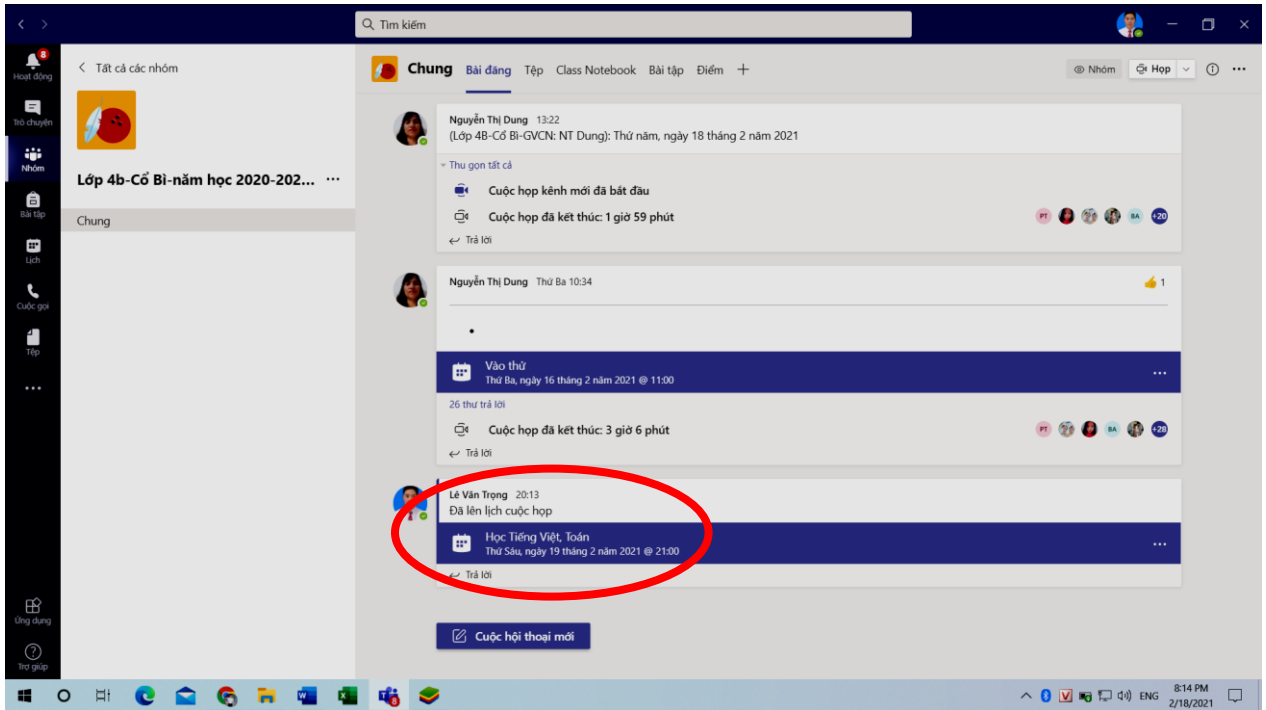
Tìm kiếm

8
Hoạt động
Trò chuyện
Nhóm
Bài tập
Lịch
Cuộc gọi
Tệp
...
Ứng dụng
Trợ giúp

< Tất cả các nhóm

Lớp 4b-Cổ Bì-năm học 2020-202... ···

Chung

Chung Bài đăng Tệp Class Notebook Bài tập Điểm +

Nhóm Họp

Nguyễn Thị Dung 13:22
(Lớp 4B-Cổ Bì-GVCN: NT Dung): Thứ năm, ngày 18 tháng 2 năm 2021

Thu gọn tất cả

Cuộc họp kênh mới đã bắt đầu

Cuộc họp đã kết thúc: 1 giờ 59 phút

PT BA +20

Trả lời

Nguyễn Thị Dung Thứ Ba 10:34

1

•

Vào thử
Thứ Ba, ngày 16 tháng 2 năm 2021 @ 11:00

26 thư trả lời

Cuộc họp đã kết thúc: 3 giờ 6 phút

PT BA +28

Trả lời

Lê Văn Trọng 20:13
Đã lên lịch cuộc họp

Học Tiếng Việt, Toán
Thứ Sáu, ngày 19 tháng 2 năm 2021 @ 21:00

Trả lời

Cuộc hội thoại mới

ENG 8:14 PM 2/18/2021